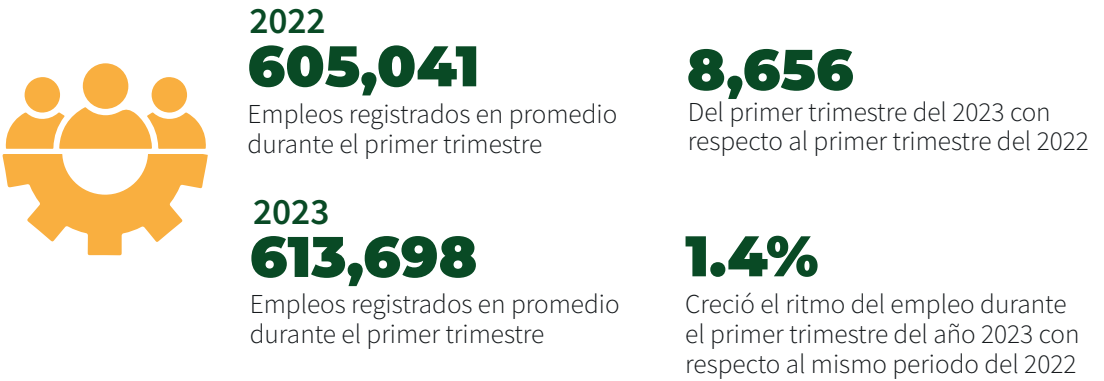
2022
605,041
Empleos registrados en promedio durante el primer trimestre

8,656
Del primer trimestre del 2023 con respecto al primer trimestre del 2022

2023
613,698
Empleos registrados en promedio durante el primer trimestre

1.4%
Creció el ritmo del empleo durante el primer trimestre del año 2023 con respecto al mismo periodo del 2022